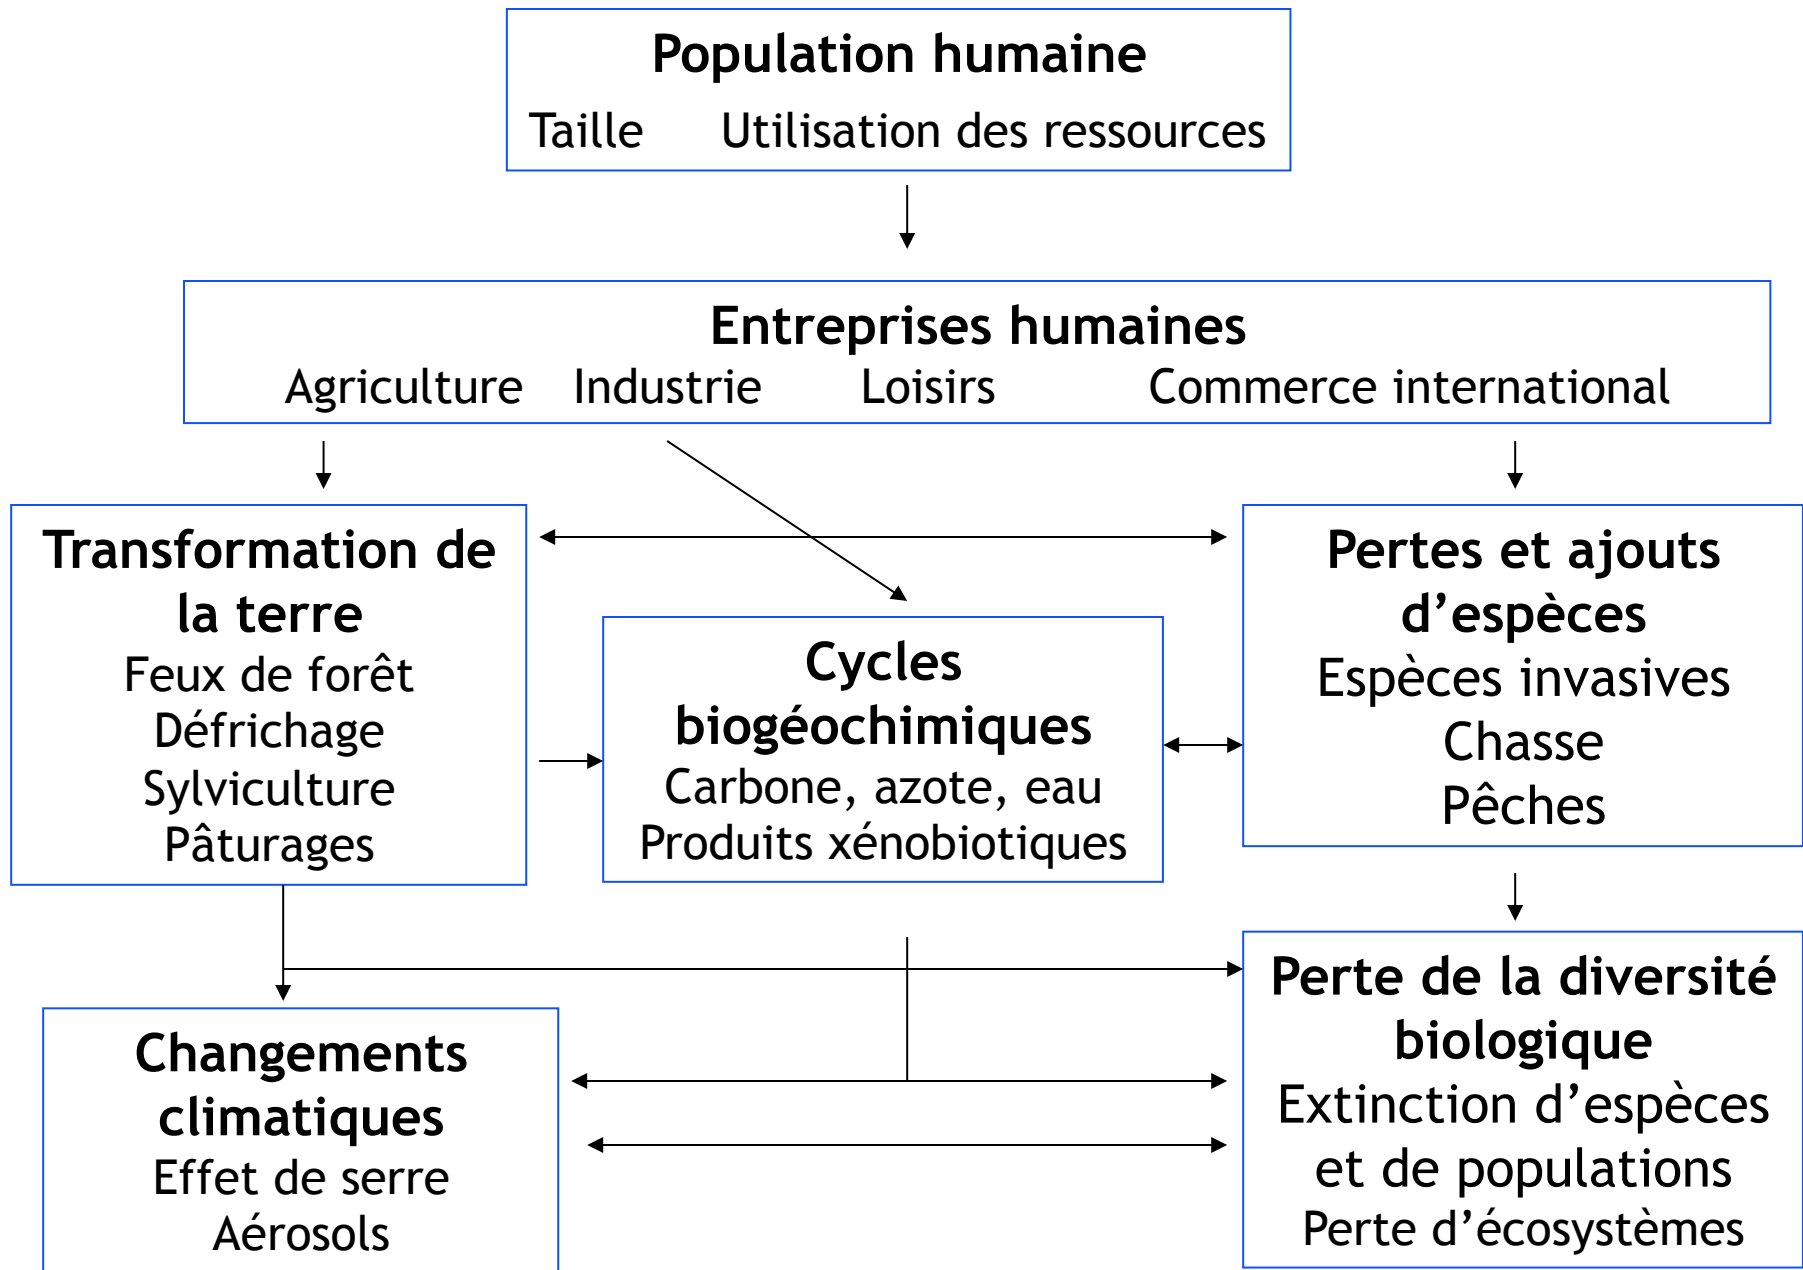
Population humaine
Taille Utilisation des ressources

Entreprises humaines
Agriculture Industrie Loisirs Commerce international

Transformation de la terre
Feux de forêt
Défrichage
Sylviculture
Pâturages

Cycles biogéochimiques
Carbone, azote, eau
Produits xénobiotiques

Pertes et ajouts d’espèces
Espèces invasives
Chasse
Pêches

Changements climatiques
Effet de serre
Aérosols

Perte de la diversité biologique
Extinction d’espèces et de populations
Perte d’écosystèmes